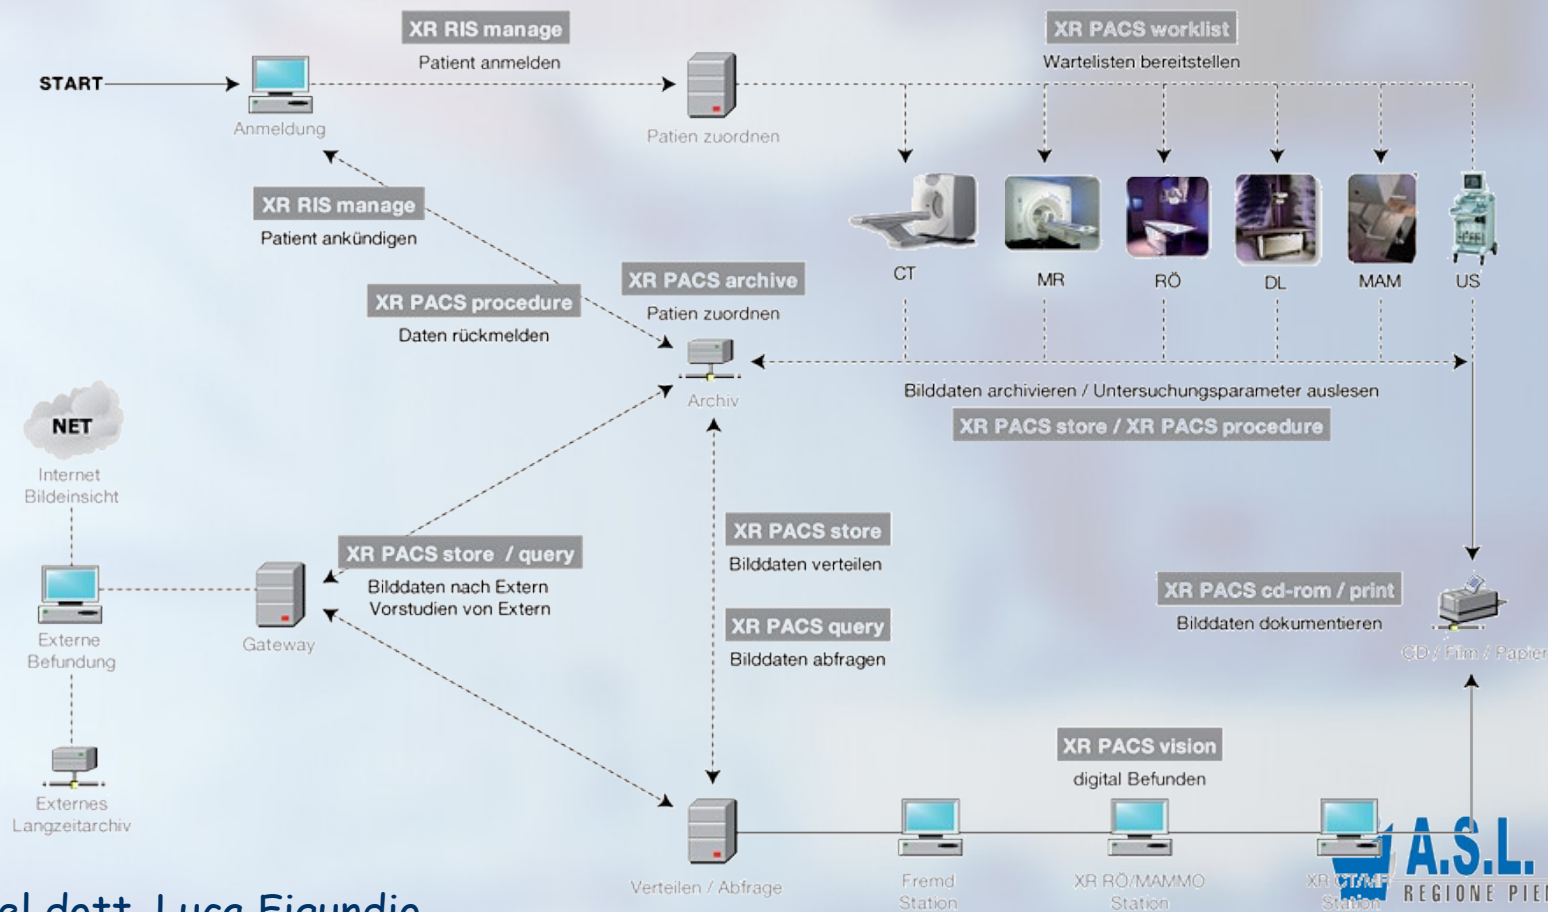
XR RIS manage
Patient anmelden

XR PACS worklist
Wartelisten bereitstellen

START

Anmeldung

Patien zuordnen

XR RIS manage
Patient ankündigen

CT MR RÖ DL MAM US

XR PACS archive
Patien zuordnen

XR PACS procedure
Daten rückmelden

Archiv

Bilddaten archivieren / Untersuchungsparameter auslesen
XR PACS store / XR PACS procedure

NET
Internet
Bildeinsicht

XR PACS store
Bilddaten verteilen

XR PACS store / query
Bilddaten nach Extern
Vorstudien von Extern

Externe
Befundung

Gateway

XR PACS query
Bilddaten abfragen

XR PACS cd-rom / print
Bilddaten dokumentieren

CD / Film / Papier

Externes
Langzeitarchiv

XR PACS vision
digital Befunden

Verteilen / Abfrage

Fremd
Station

XR RÖ/MAMMO
Station

XR CT/MR
Station

A.S.L.
REGIONE PIE

al dott. Luca Figundio